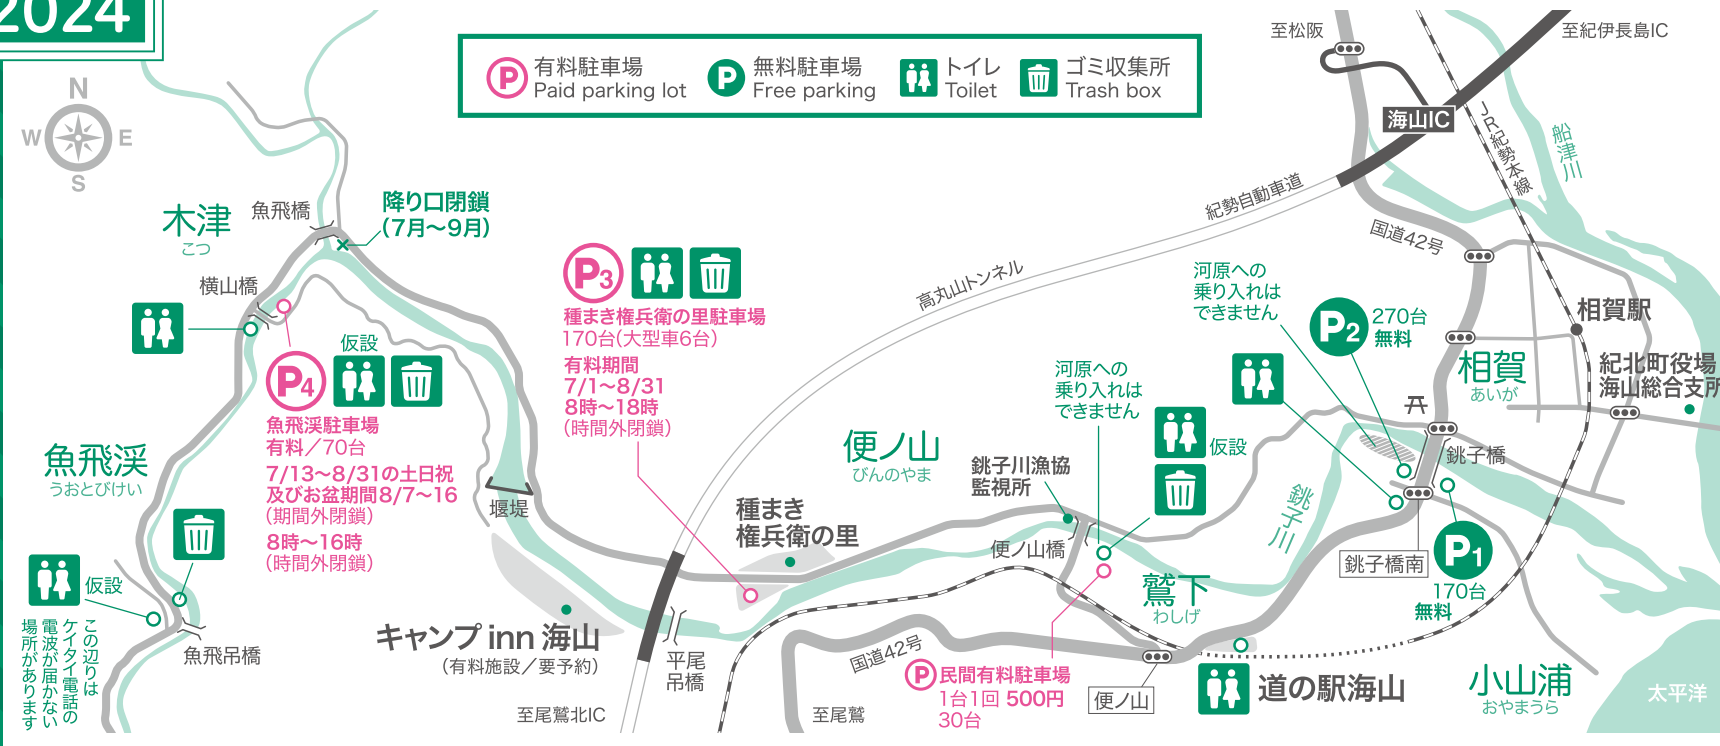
2024

P 有料駐車場 Paid parking lot
P 無料駐車場 Free parking
トイレ Toilet
ゴミ収集所 Trash box

N
W
E
S

至松阪
至紀伊長島IC
海山IC
JR紀勢本線
船津川
紀勢自動車道
国道42号

木津
こつ
魚飛橋
降り口閉鎖
(7月〜9月)
横山橋

P3
種まき権兵衛の里駐車場
170台(大型車6台)
有料期間
7/1〜8/31
8時〜18時
(時間外閉鎖)

高丸山トンネル

河原への
乗り入れは
できません

P2 270台
無料

相賀駅
紀北町役場
海山総合支所
相賀
あいが

仮設
P4
魚飛渓駐車場
有料/70台
7/13〜8/31の土日祝
及びお盆期間8/7〜16
(期間外閉鎖)
8時〜16時
(時間外閉鎖)

魚飛渓
うおとびけい

河原への
乗り入れは
できません

便ノ山
びんのやま

銚子川漁協
監視所

仮設

銚子橋

堰堤

種まき
権兵衛の里

銚子川

便ノ山橋

鷲下
わしげ

銚子橋南

P1
170台
無料

仮設
魚飛吊橋

この辺りは
ケイタイ電話の
電波が届かない
場所があります

キャンプinn 海山
(有料施設/要予約)

平尾
吊橋

至尾鷲北IC

国道42号
P 民間有料駐車場
1台1回 500円
30台

至尾鷲

便ノ山

道の駅海山

小山浦
おやまうら

太平洋